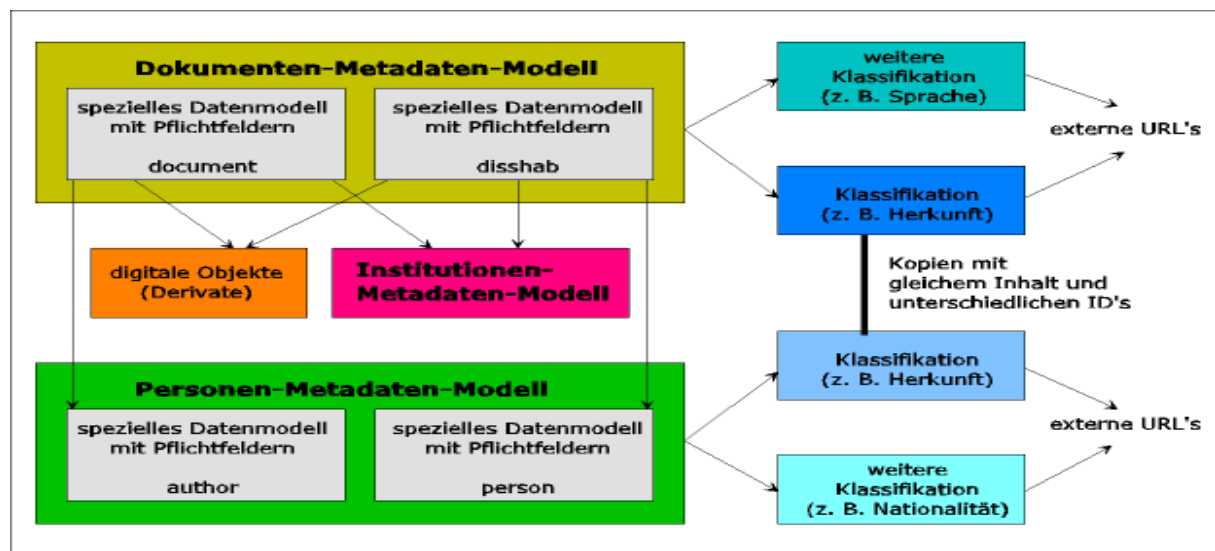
Dokumenten-Metadaten-Modell

spezielles Datenmodell mit Pflichtfeldern

document

spezielles Datenmodell mit Pflichtfeldern

disshab

digitale Objekte (Derivate)

Institutionen-Metadaten-Modell

Personen-Metadaten-Modell

spezielles Datenmodell mit Pflichtfeldern

author

spezielles Datenmodell mit Pflichtfeldern

person

weitere Klassifikation (z. B. Sprache)

externe URL's

Klassifikation (z. B. Herkunft)

Kopien mit gleichem Inhalt und unterschiedlichen ID's

Klassifikation (z. B. Herkunft)

externe URL's

weitere Klassifikation (z. B. Nationalität)